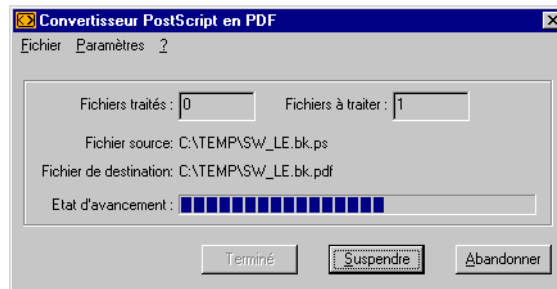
Convertisseur PostScript en PDF

Fichier Paramètres ?

Fichiers traités : 0

Fichiers à traiter : 1

Fichier source: C:\TEMP\SW_LE.bk.ps

Fichier de destination: C:\TEMP\SW_LE.bk.pdf

Etat d'avancement :

Terminé

Suspendre

Abandonner